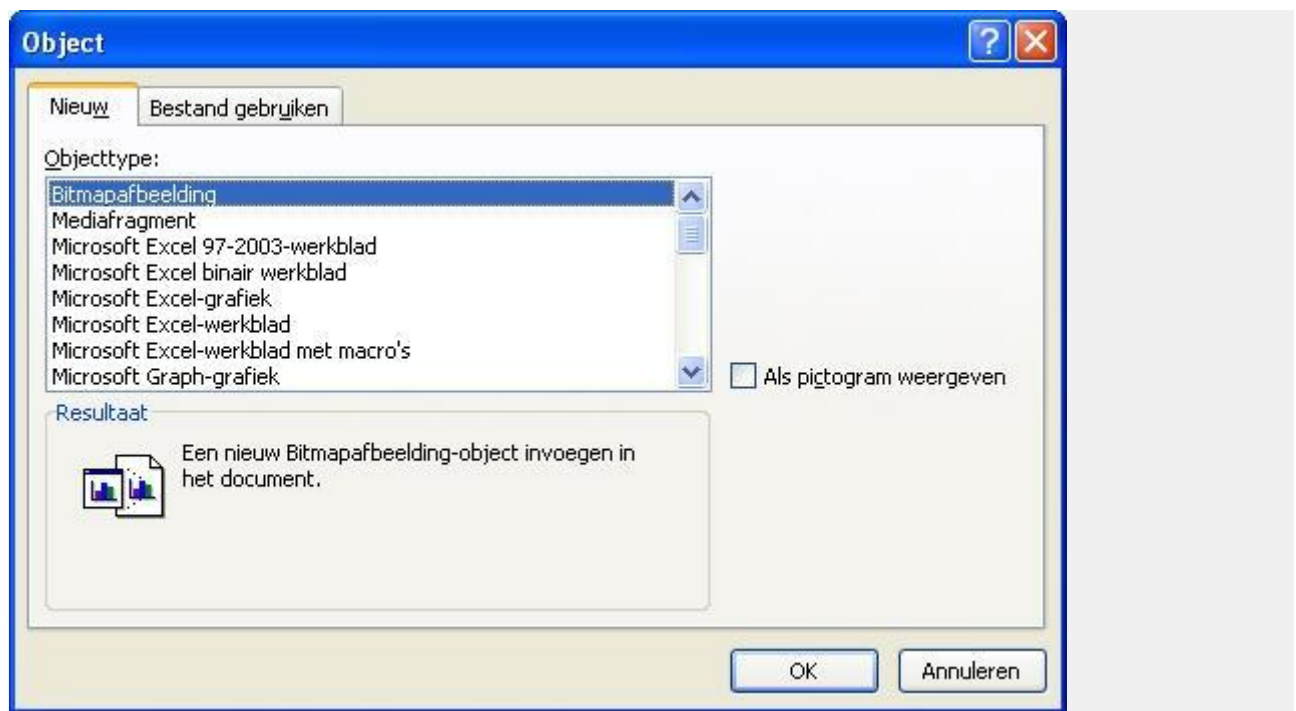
Object

Nieuw

Bestand gebruiken

Objecttype:

Bitmapafbeelding
Mediafragment
Microsoft Excel 97-2003-werkblad
Microsoft Excel binair werkblad
Microsoft Excel-grafiek
Microsoft Excel-werkblad
Microsoft Excel-werkblad met macro's
Microsoft Graph-grafiek

Als pictogram weergeven

Resultaat

Een nieuw Bitmapafbeelding-object invoegen in het document.

OK

Annuleren